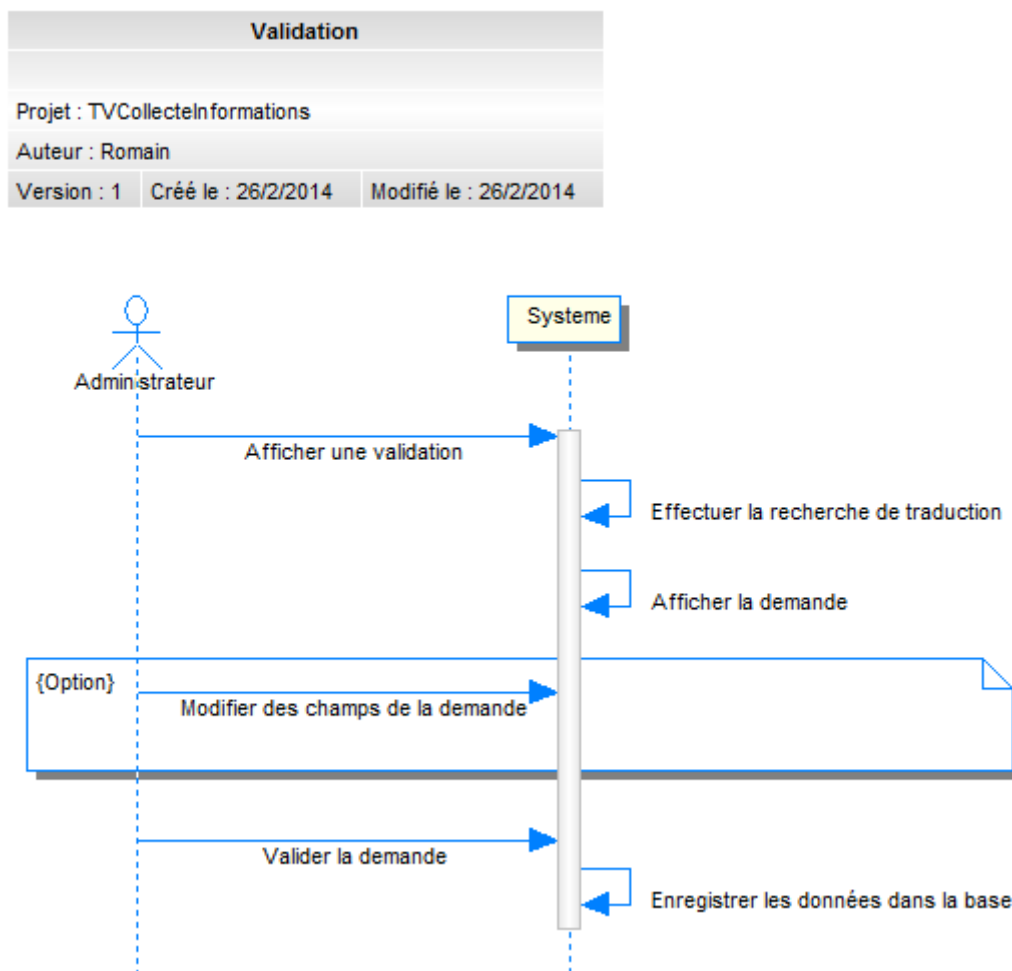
Validation

Projet : TVCollecteInformations

Auteur : Romain

| Version : 1 | Créé le : 26/2/2014 | Modifié le : 26/2/2014 |
|---|---|---|

Systeme

Administrateur

Afficher une validation

Effectuer la recherche de traduction

Afficher la demande

{Option}

Modifier des champs de la demande

Valider la demande

Enregistrer les données dans la base